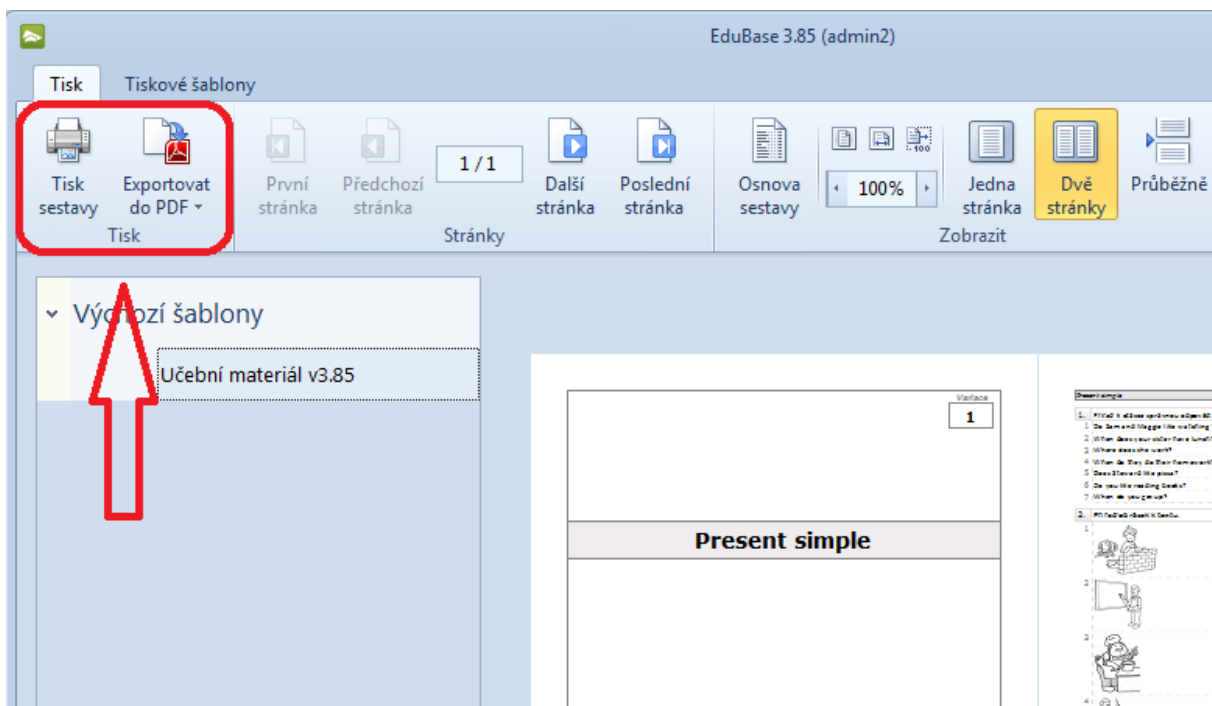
EduBase 3.85 (admin2)

Tisk
Tiskové šablony

Tisk sestavy
Exportovat do PDF
Tisk

První stránka
Předchozí stránka
1 / 1
Další stránka
Poslední stránka
Stránky

Osnova sestavy
100%
Jedna stránka
Dvě stránky
Průběžně
Zobrazit

Výchozí šablony
Učební materiál v3.85

Variace
1

Present simple

Present simple
1. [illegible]
1 Do Sam and Maggie like walking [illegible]
2 When does your sister have lunch?
3 Where does she work?
4 When do they do their homework?
5 Does Steven like pizza?
6 Do you like reading books?
7 When do you get up?
2. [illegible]
1
2
3
4